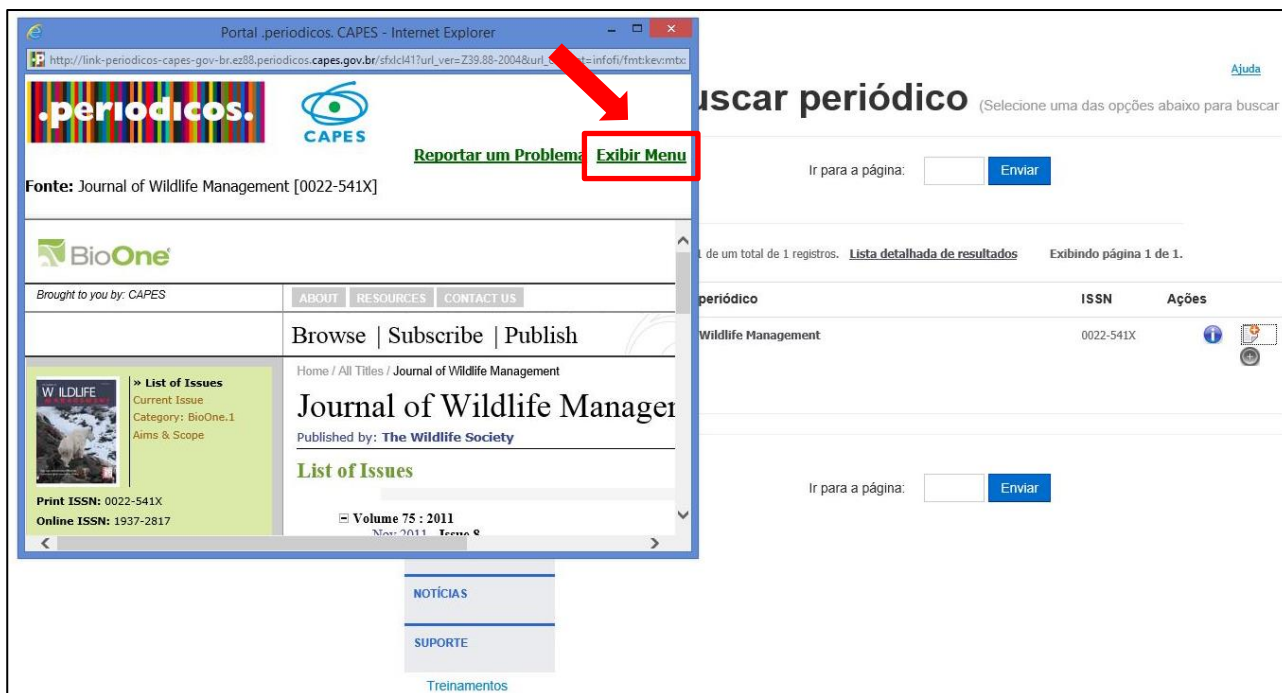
Portal .periodicos. CAPES - Internet Explorer

http://link-periodicos-capes-gov-br.ez88.periodicos.capes.gov.br/sfxlcl41?url_ver=Z39.88-2004&url_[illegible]t=infofi/fmt:kev:mtx

.periodicos.

CAPES

Reportar um Problema Exibir Menu

Fonte: Journal of Wildlife Management [0022-541X]

BioOne

Brought to you by: CAPES

ABOUT RESOURCES CONTACT US

Browse | Subscribe | Publish

WILDLIFE

» List of Issues
Current Issue
Category: BioOne.1
Aims & Scope

Print ISSN: 0022-541X
Online ISSN: 1937-2817

Home / All Titles / Journal of Wildlife Management

Journal of Wildlife Managem

Published by: The Wildlife Society

List of Issues

⊟ Volume 75 : 2011
Nov 2011 Issue 8

Ajuda

uscar periódico (Selecione uma das opções abaixo para buscar

Ir para a página: Enviar

1 de um total de 1 registros. Lista detalhada de resultados Exibindo página 1 de 1.

periódico ISSN Ações

Wildlife Management 0022-541X

Ir para a página: Enviar

NOTÍCIAS

SUPORTE

Treinamentos